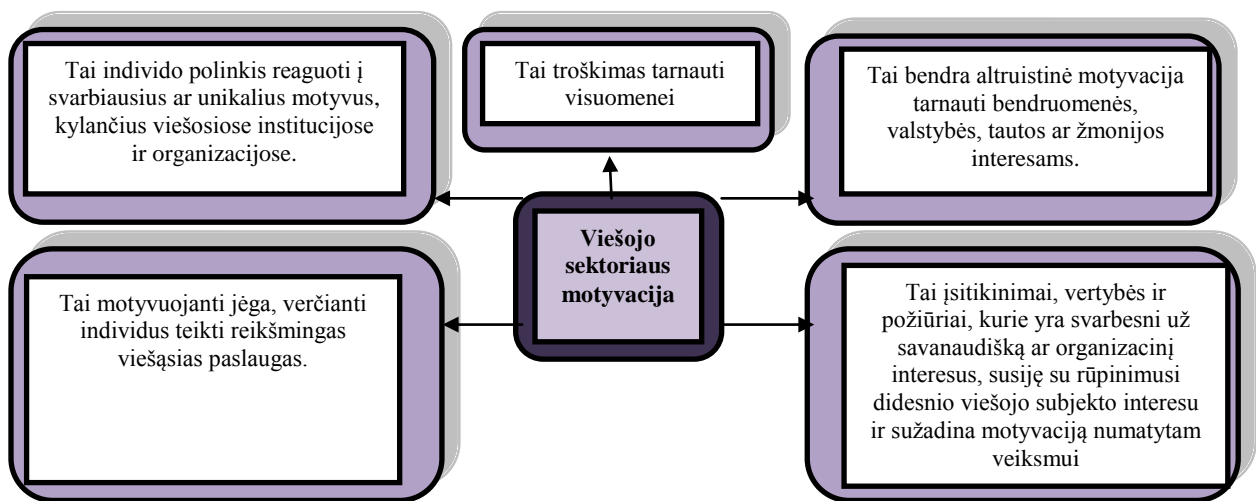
Tai individo polinkis reaguoti į svarbiausius ar unikalius motyvus, kylančius viešosiose institucijose ir organizacijose.

Tai troškimas tarnauti visuomenei

Tai bendra altruistinė motyvacija tarnauti bendruomenės, valstybės, tautos ar žmonijos interesams.

Viešojo sektoriaus motyvacija

Tai motyvuojanti jėga, verčianti individus teikti reikšmingas viešąsias paslaugas.

Tai įsitikinimai, vertybės ir požiūriai, kurie yra svarbesni už savanaudišką ar organizacinį interesus, susiję su rūpinimusi didesnio viešojo subjekto interesu ir sužadina motyvaciją numatytam veiksmui